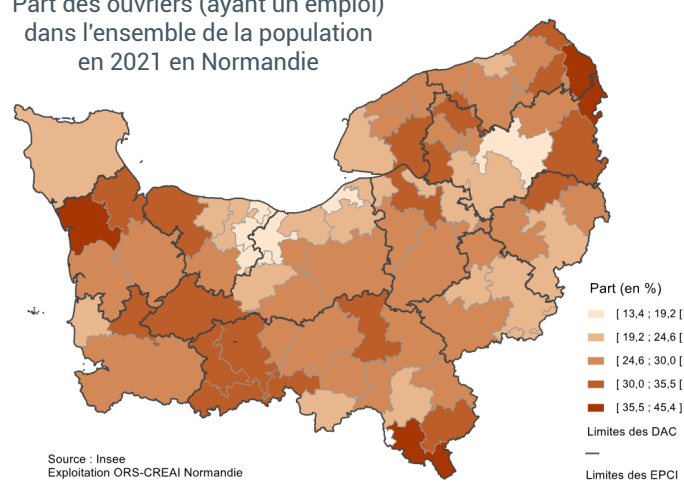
Part des ouvriers (ayant un emploi) dans l'ensemble de la population en 2021 en Normandie

Part (en %)

[ 13,4 ; 19,2 [

[ 19,2 ; 24,6 [

[ 24,6 ; 30,0 [

[ 30,0 ; 35,5 [

[ 35,5 ; 45,4 ]

Limites des DAC

Limites des EPCI

Source : Insee
Exploitation ORS-CREAI Normandie